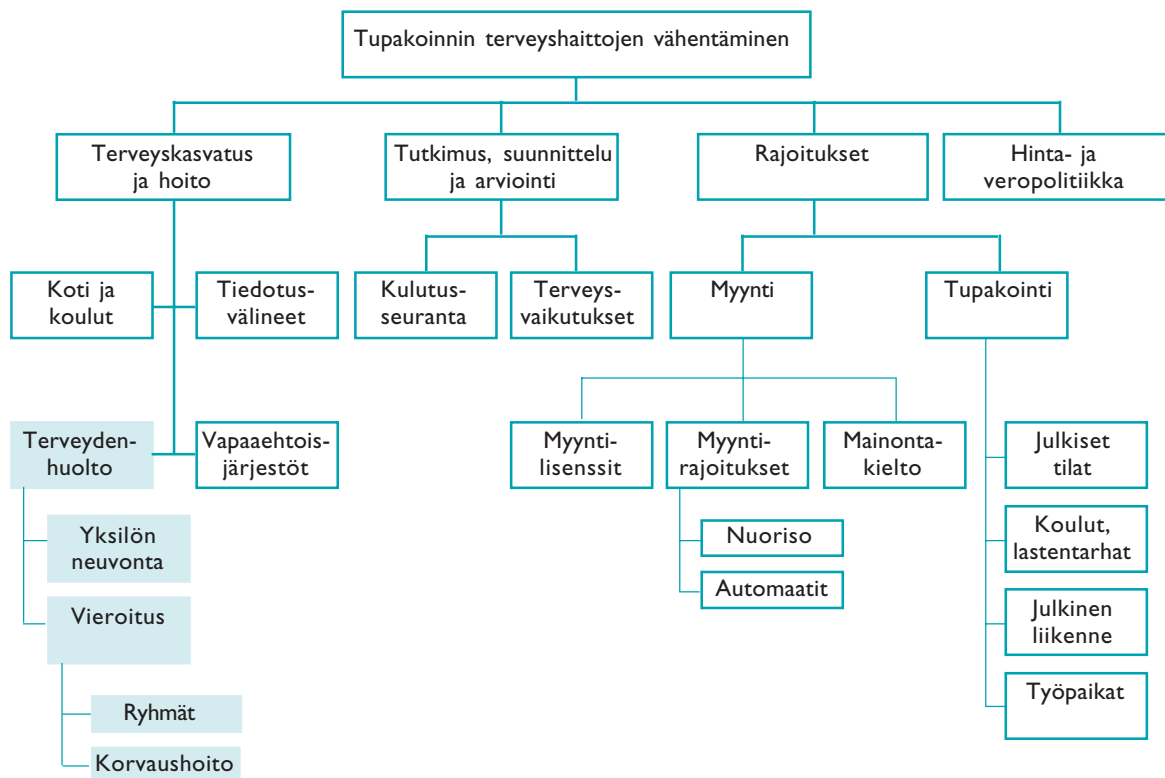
Tupakoinnin terveyshaittojen vähentäminen

Terveyskasvatus ja hoito

Tutkimus, suunnittelu ja arviointi

Rajoitukset

Hinta- ja veropolitiikka

Koti ja koulut

Tiedotusvälineet

Kulutusseuranta

Terveysvaikutukset

Myynti

Tupakointi

Terveydenhuolto

Vapaaehtoisjärjestöt

Myyntilisenssit

Myyntirajoitukset

Mainontakielto

Julkiset tilat

Yksilön neuvonta

Nuoriso

Koulut, lastentarhat

Vieroitus

Automaatit

Julkinen liikenne

Työpaikat

Ryhmät

Korvaushoito